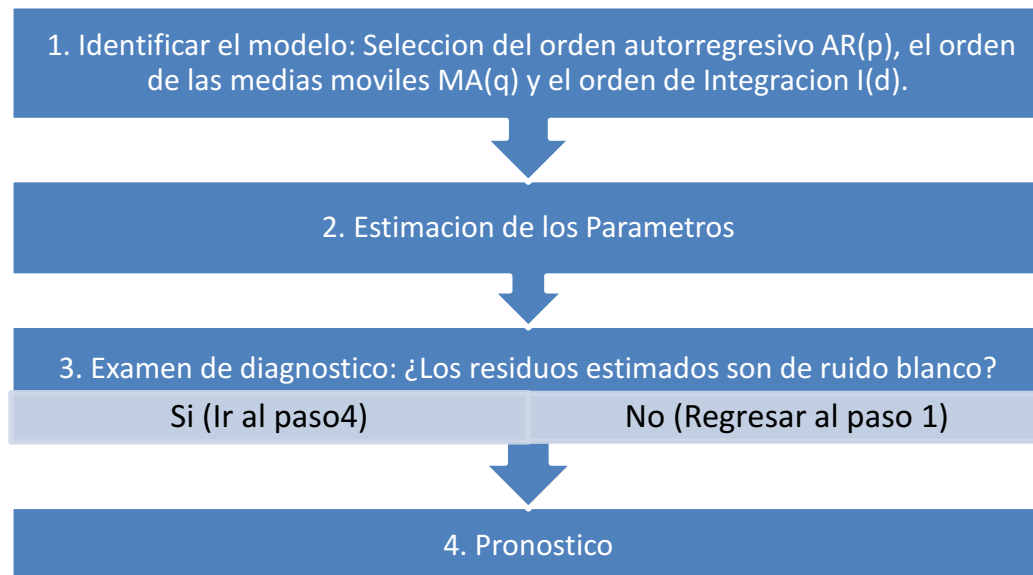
1. Identificar el modelo: Seleccion del orden autorregresivo AR(p), el orden de las medias moviles MA(q) y el orden de Integracion I(d).

2. Estimacion de los Parametros

3. Examen de diagnostico: ¿Los residuos estimados son de ruido blanco?

Si (Ir al paso4)

No (Regresar al paso 1)

4. Pronostico